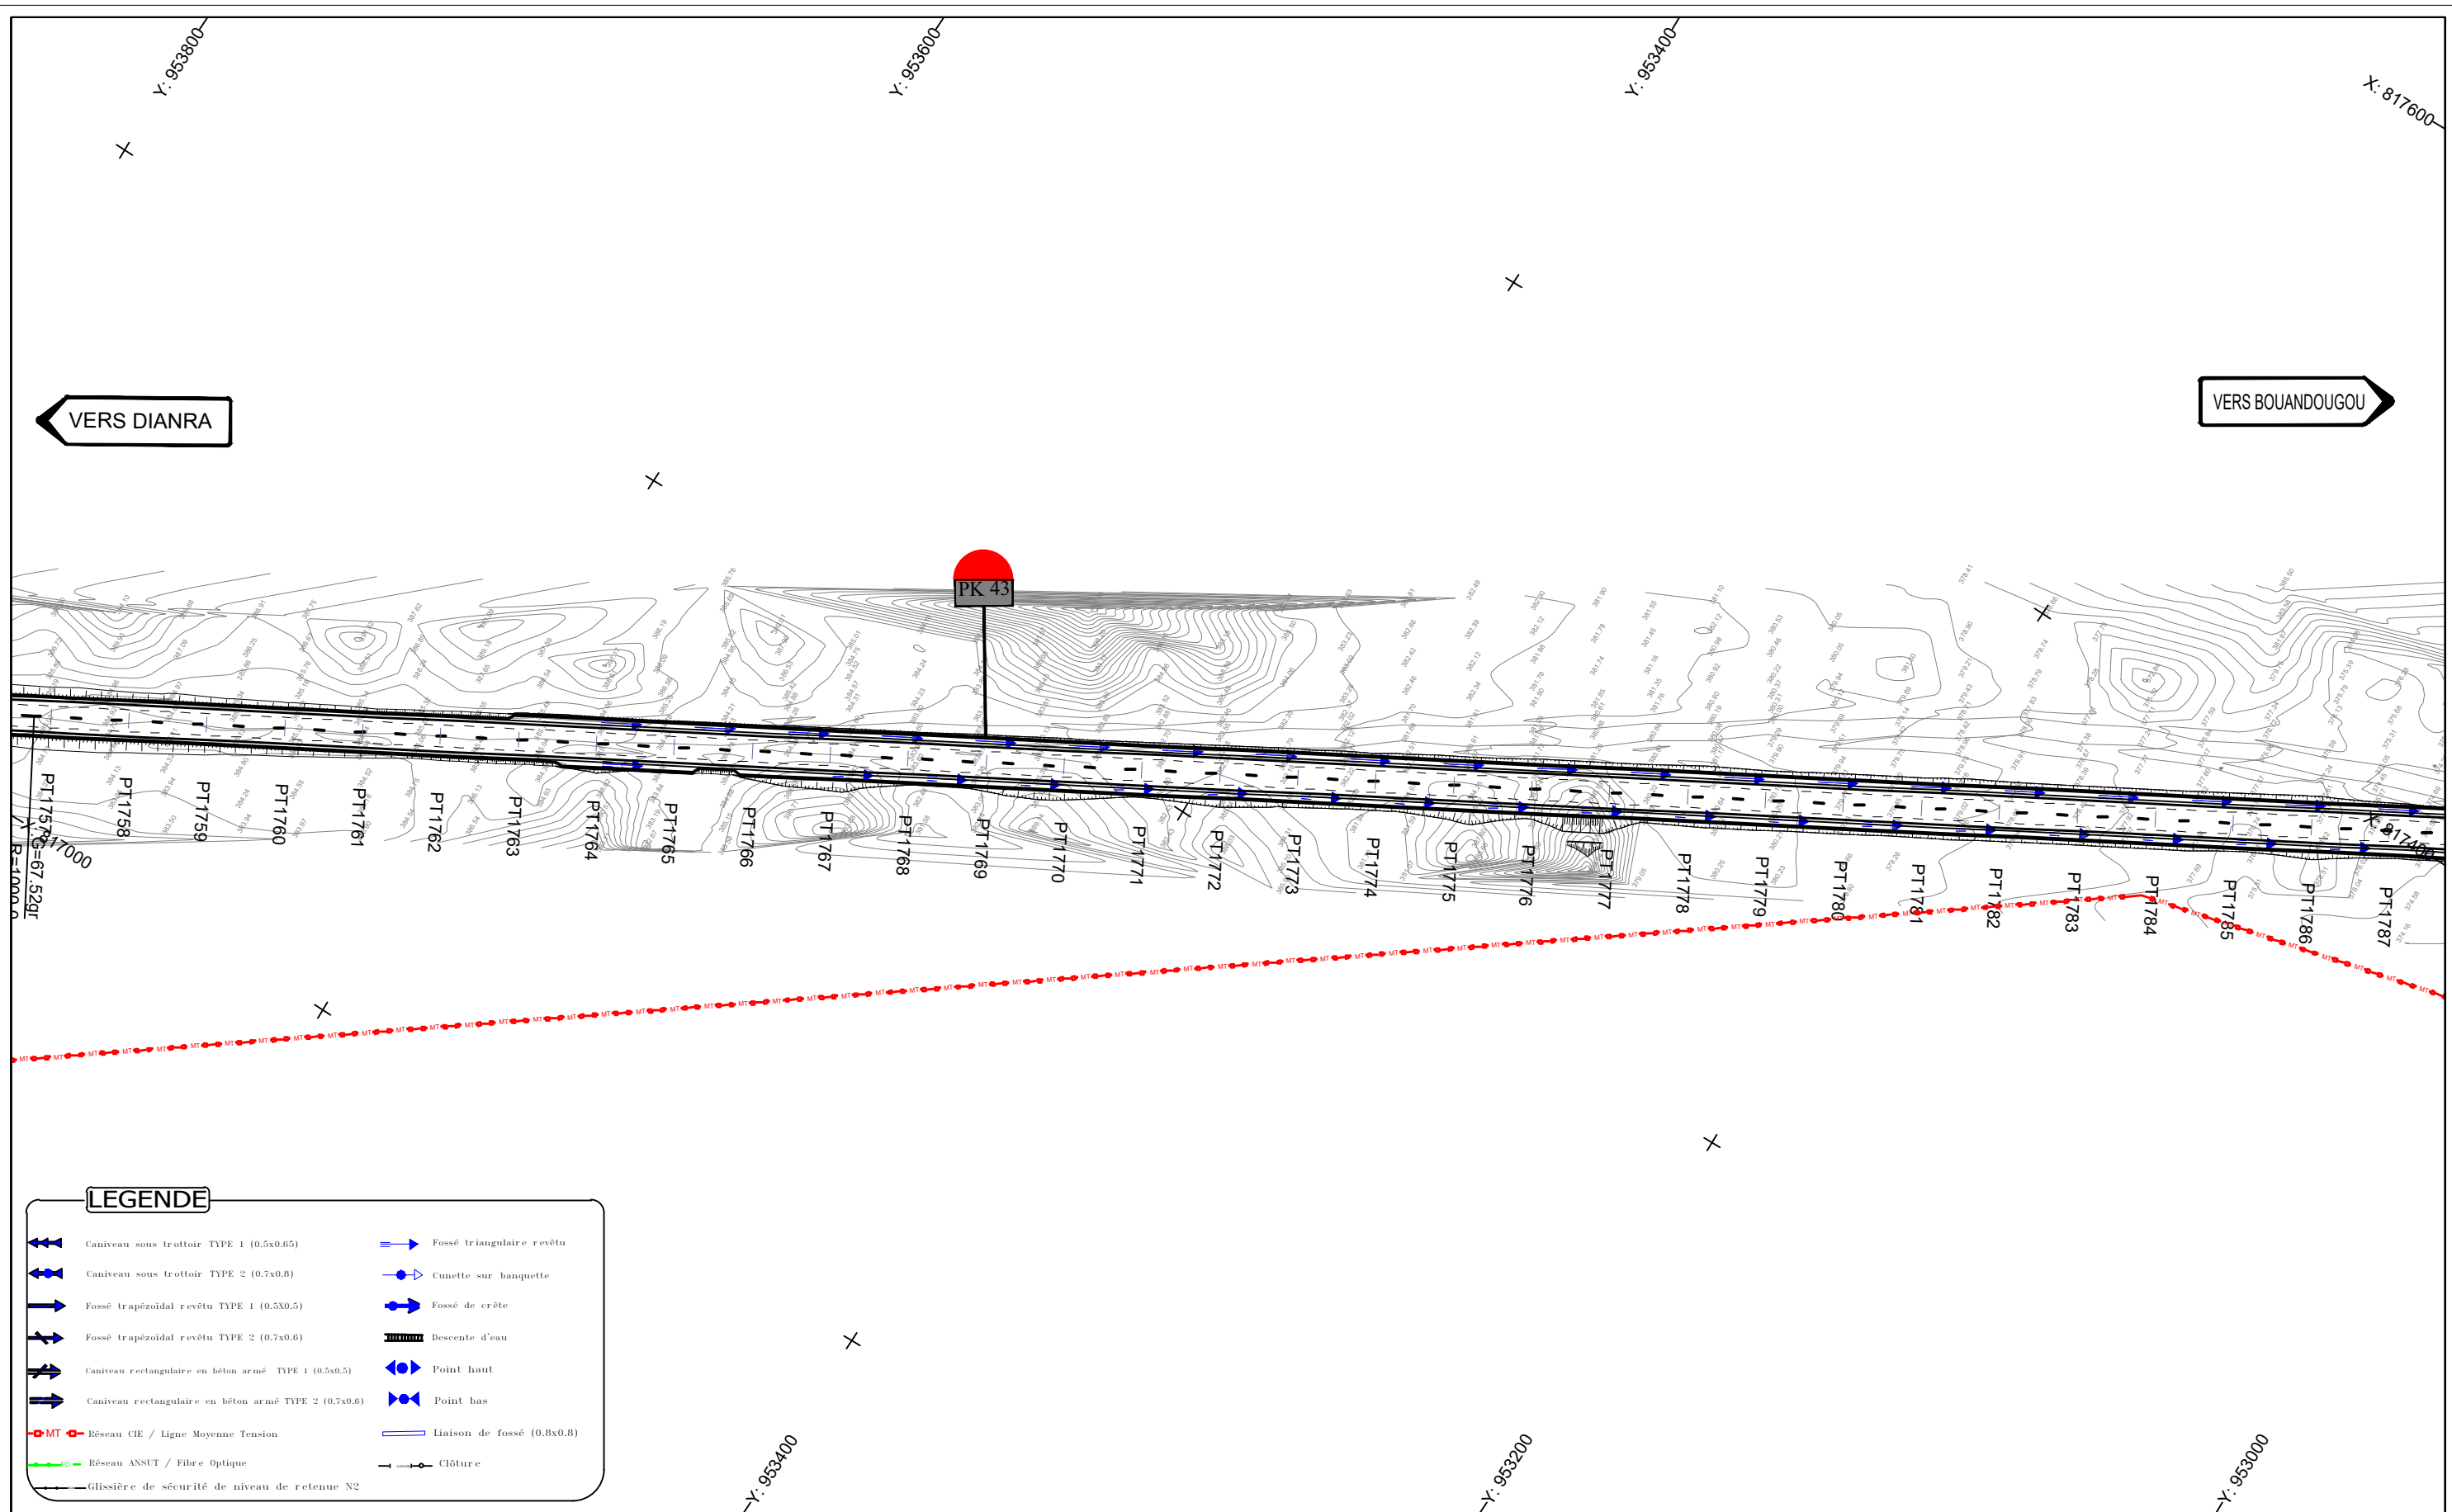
Y: 953800
Y: 953600
Y: 953400
X: 817600

VERS DIANRA

VERS BOUANDOUGOU

PK 43

PT1757
PT1758
PT1759
PT1760
PT1761
PT1762
PT1763
PT1764
PT1765
PT1766
PT1767
PT1768
PT1769
PT1770
PT1771
PT1772
PT1773
PT1774
PT1775
PT1776
PT1777
PT1778
PT1779
PT1780
PT1781
PT1782
PT1783
PT1784
PT1785
PT1786
PT1787

X: 817000
G=67.52gr
R=1000.0

LEGENDE

Caniveau sous trottoir TYPE 1 (0.5x0.65)
Caniveau sous trottoir TYPE 2 (0.7x0.8)
Fossé trapézoïdal revêtu TYPE 1 (0.5X0.5)
Fossé trapézoïdal revêtu TYPE 2 (0.7x0.6)
Caniveau rectangulaire en béton armé TYPE 1 (0.5x0.5)
Caniveau rectangulaire en béton armé TYPE 2 (0.7x0.6)
MT Réseau CIE / Ligne Moyenne Tension
Réseau ANSUT / Fibre Optique
Glissière de sécurité de niveau de retenue N2
Fossé triangulaire revêtu
Cunette sur banquette
Fossé de crête
Descente d'eau
Point haut
Point bas
Liaison de fossé (0.8x0.8)
Clôture

Y: 953400
Y: 953200
Y: 953000